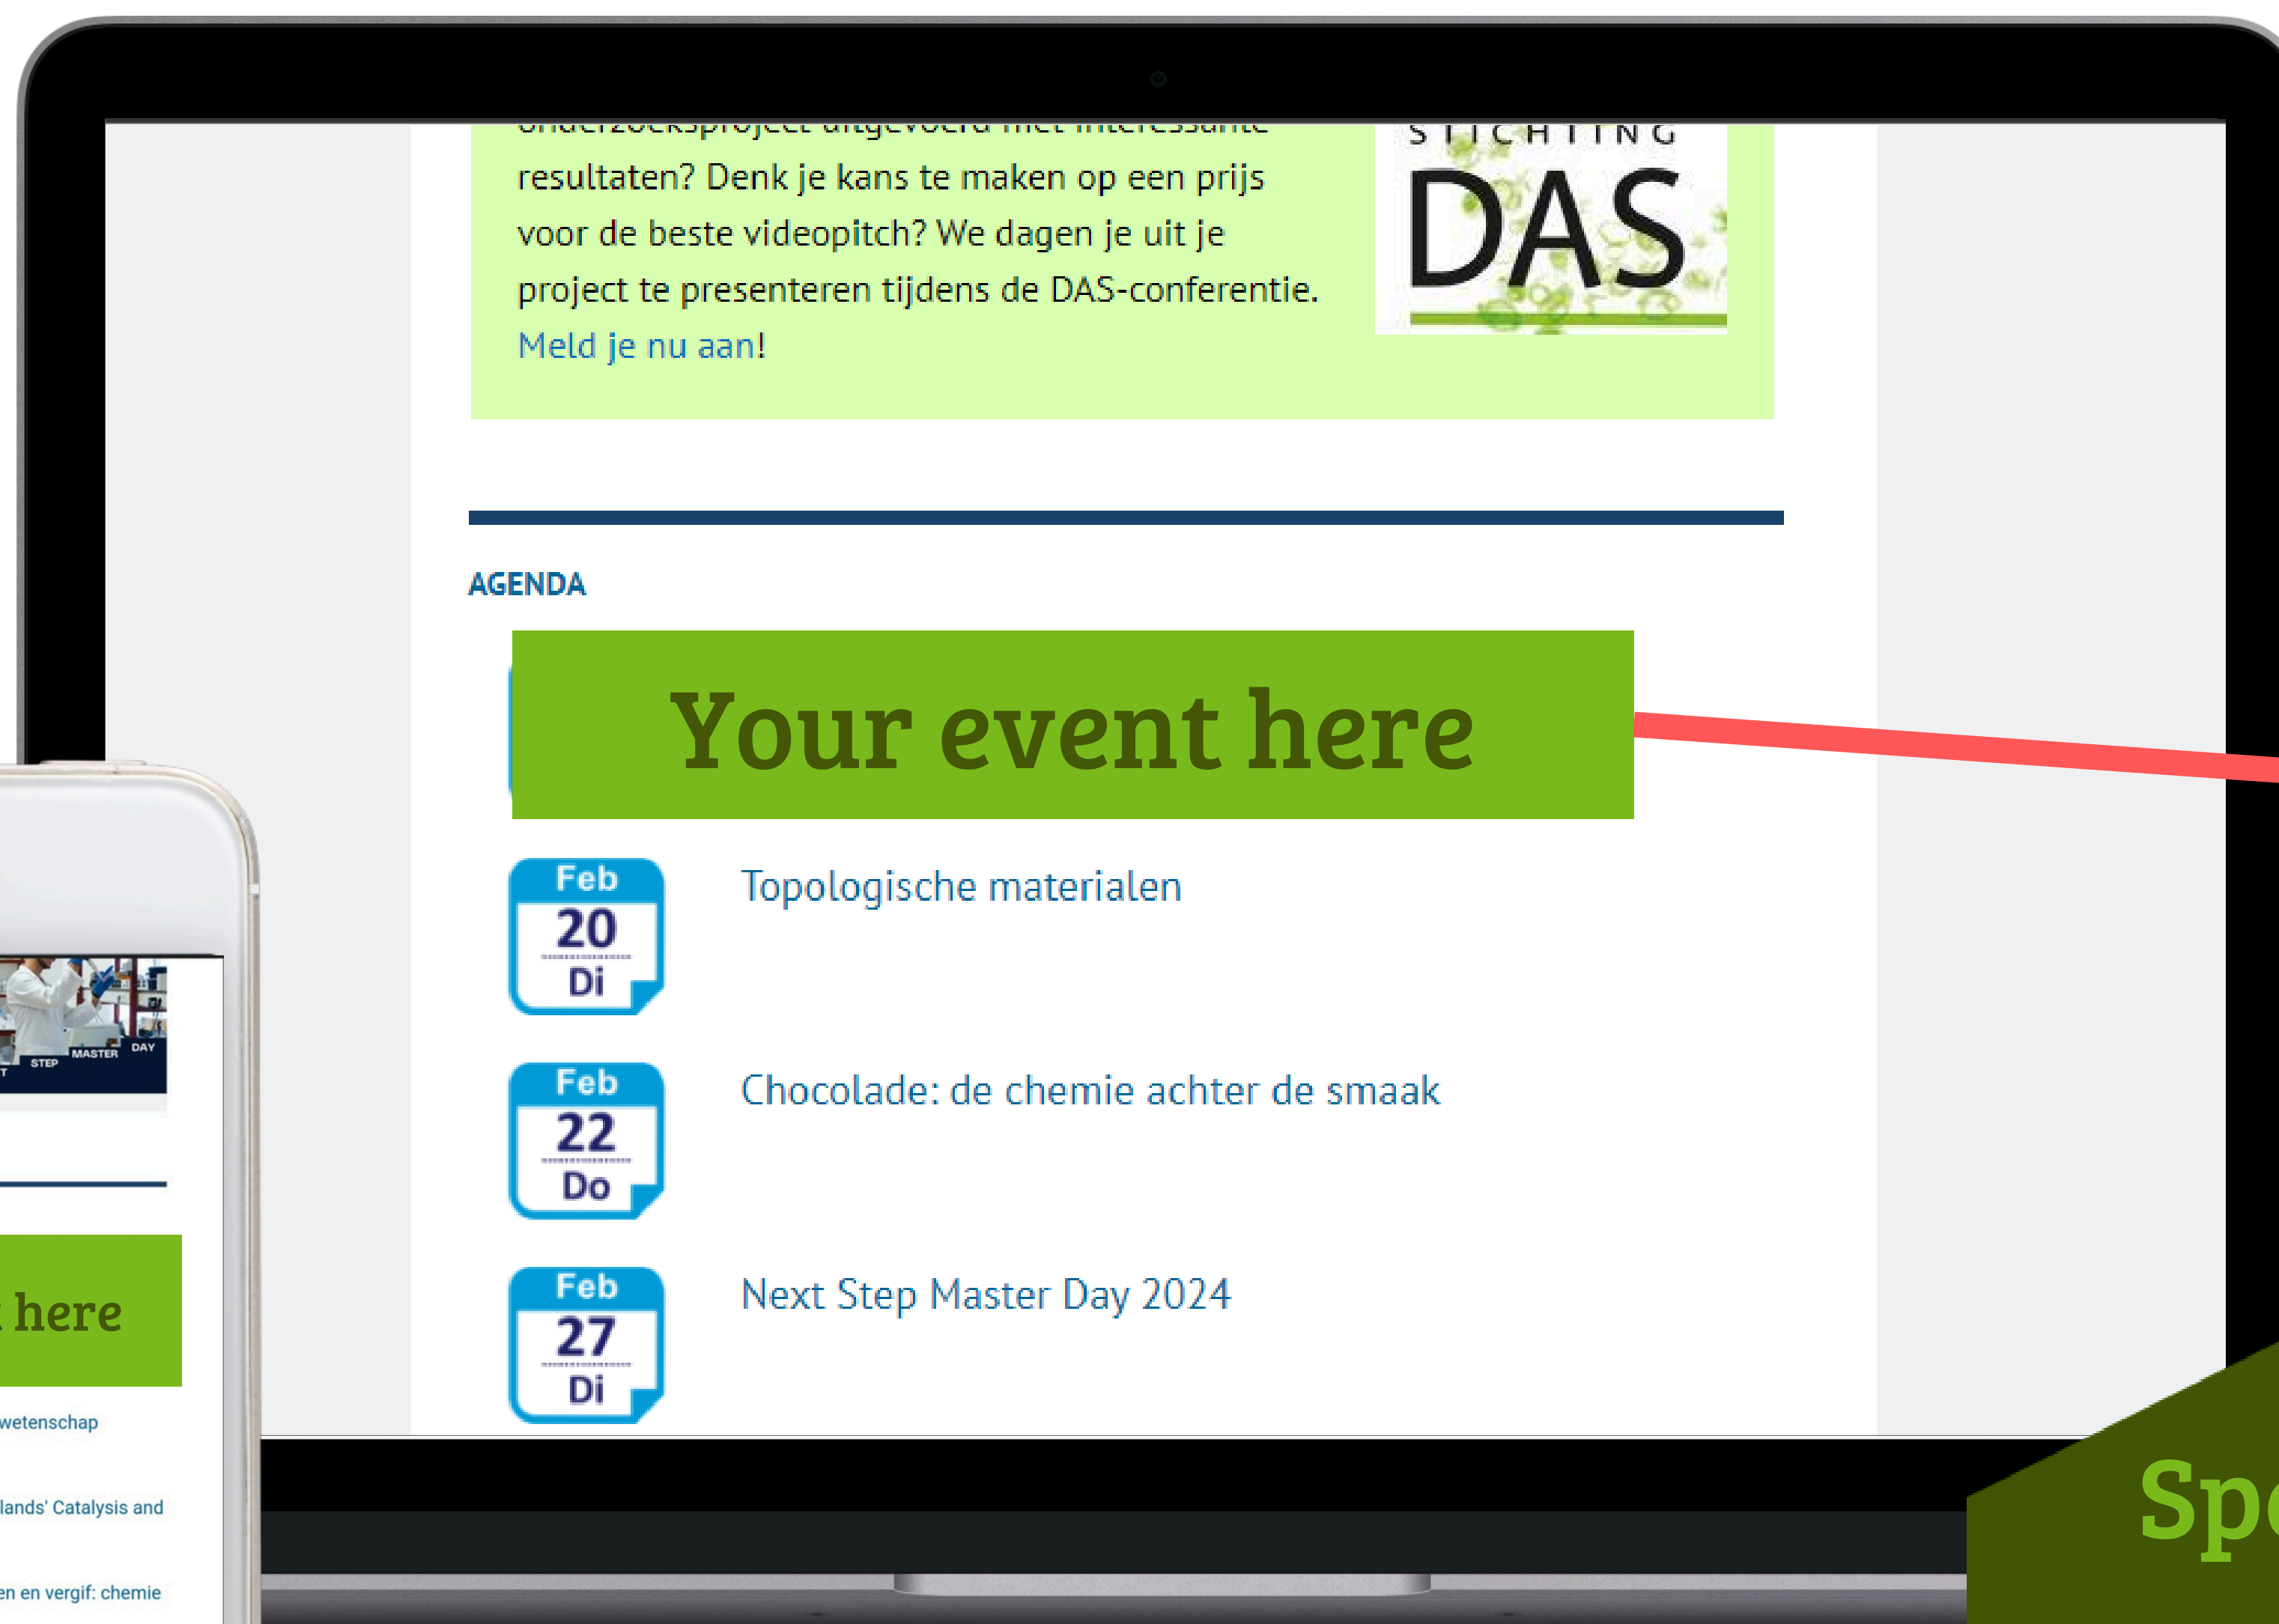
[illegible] resultaten? Denk je kans te maken op een prijs voor de beste videopitch? We dagen je uit je project te presenteren tijdens de DAS-conferentie. Meld je nu aan!

STICHTING
DAS

AGENDA

Your event here

Feb
20
Di

Topologische materialen

Feb
22
Do

Chocolade: de chemie achter de smaak

Feb
27
Di

Next Step Master Day 2024

STEP MASTER DAY

here

wetenschap

lands' Catalysis and

en en vergif: chemie

Sp